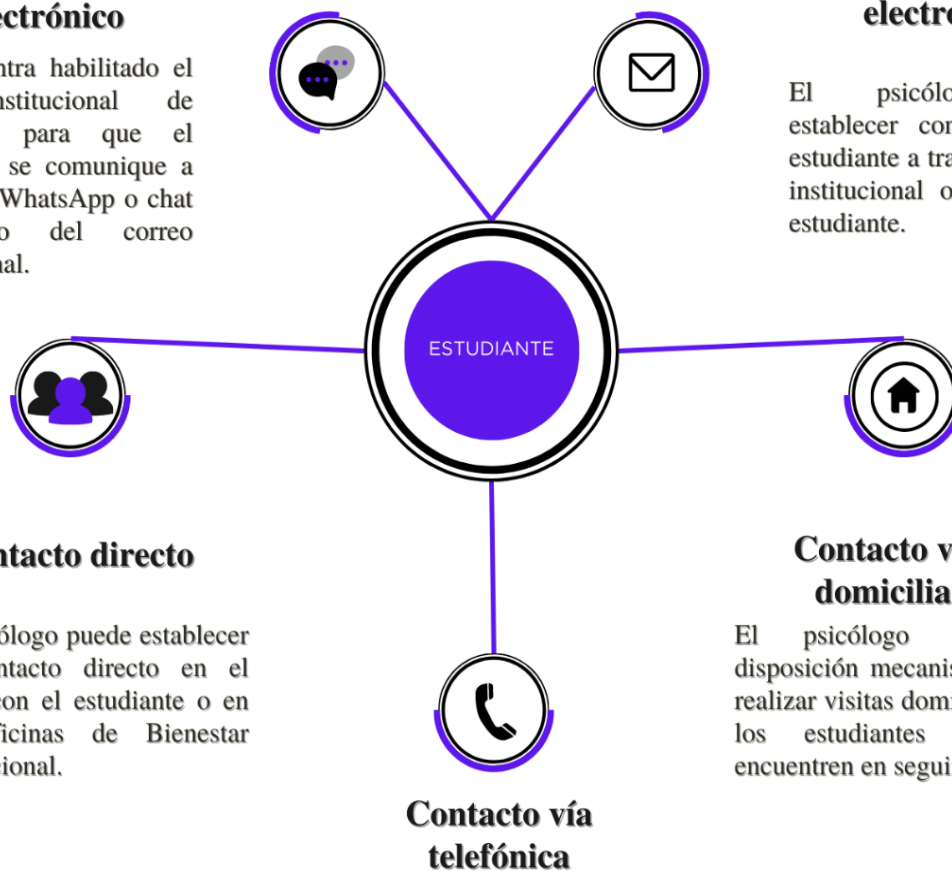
ectrónico

ntra habilitado el nstitucional de para que el se comunique a WhatsApp o chat o del correo nal.

electro

El psicólo establecer cor estudiante a tra institucional o estudiante.

ESTUDIANTE

ntacto directo

ólogo puede establecer ntacto directo en el con el estudiante o en ficinas de Bienestar cional.

Contacto v domicilia

El psicólogo disposición mecanis realizar visitas domi los estudiantes encuentren en segui

Contacto vía telefónica